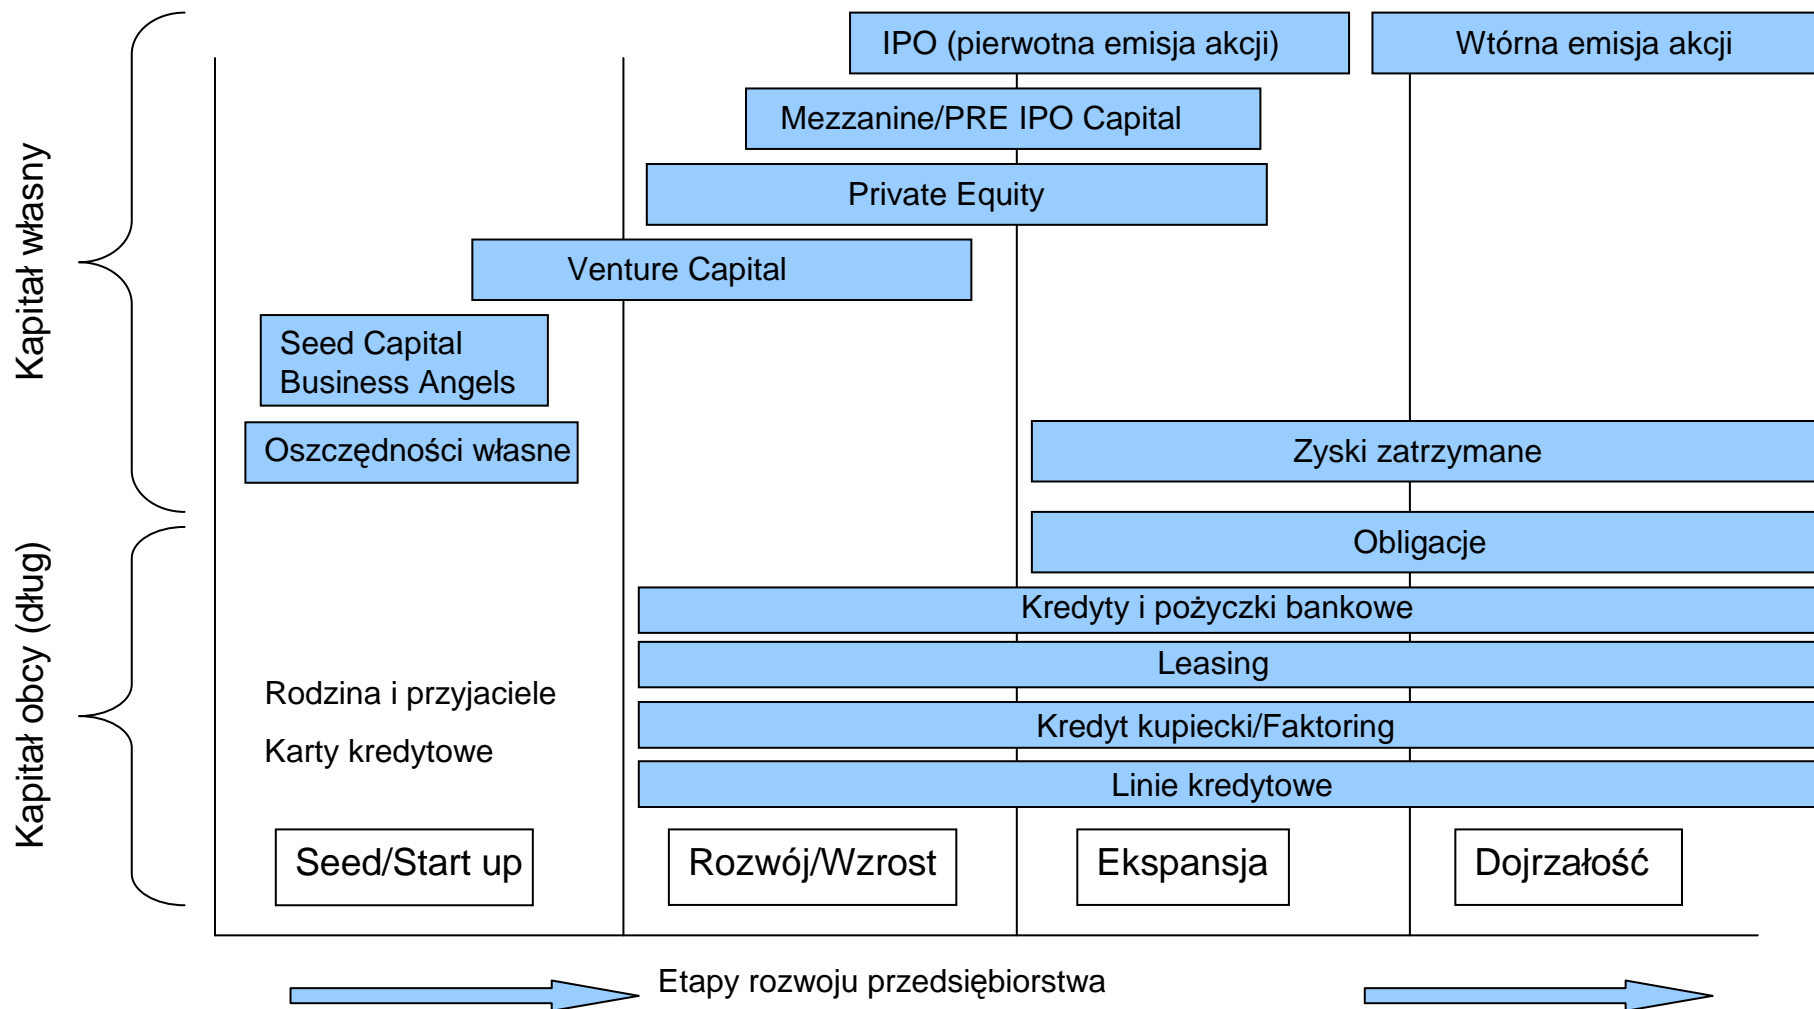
Kapitał własny

IPO (pierwotna emisja akcji)

Wtórna emisja akcji

Mezzanine/PRE IPO Capital

Private Equity

Venture Capital

Seed Capital
Business Angels

Oszczędności własne

Zyski zatrzymane

Kapitał obcy (dług)

Obligacje

Kredyty i pożyczki bankowe

Leasing

Rodzina i przyjaciele

Karty kredytowe

Kredyt kupiecki/Faktoring

Linie kredytowe

Seed/Start up

Rozwój/Wzrost

Ekspansja

Dojrzałość

Etapy rozwoju przedsiębiorstwa